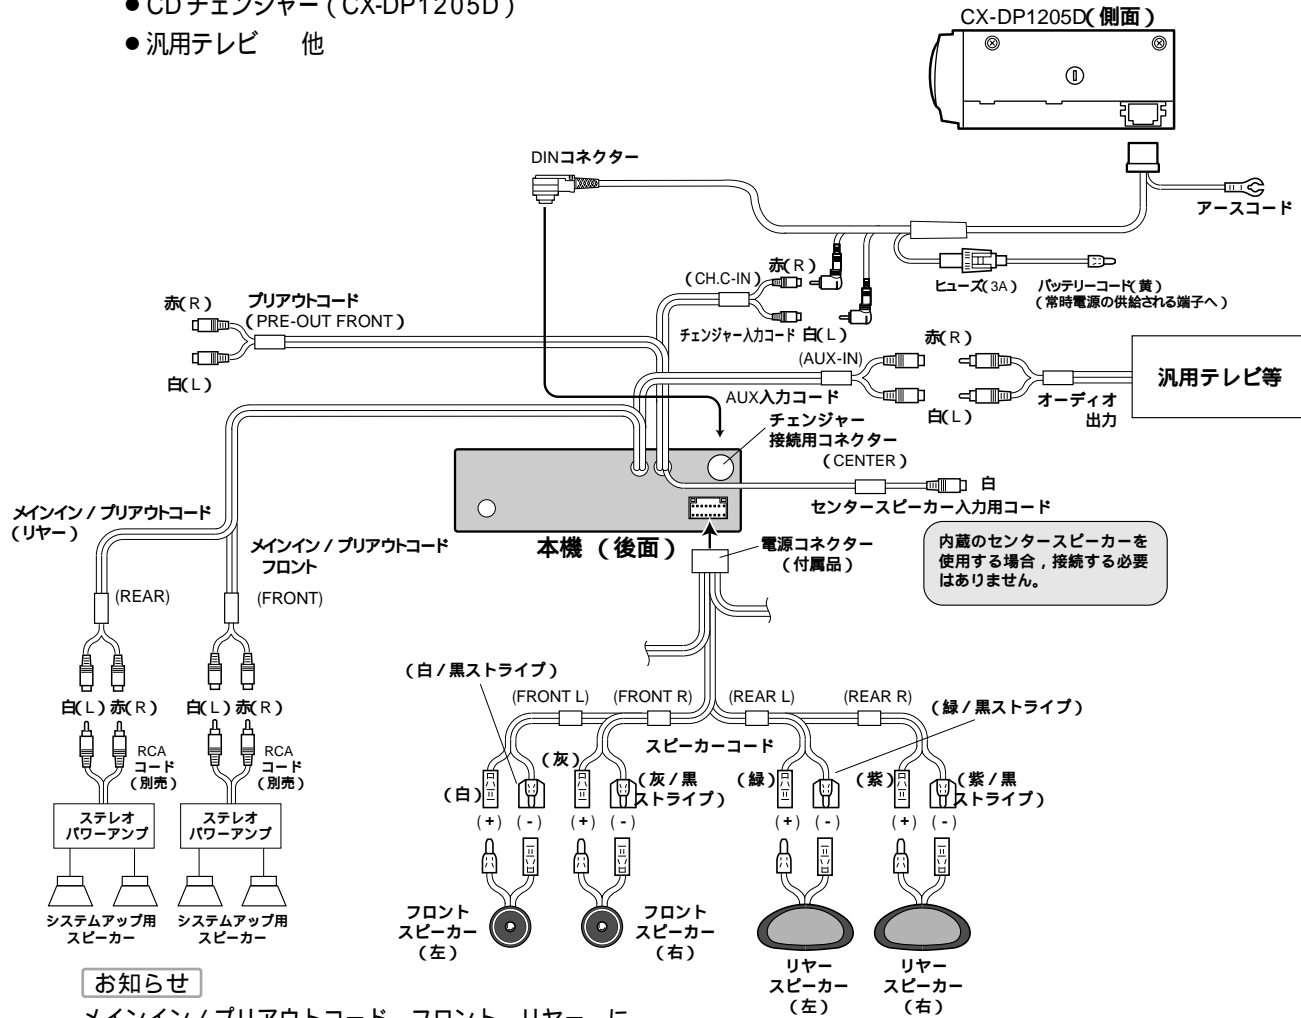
● CD チェンジャー（CX-DP1205D）
● 汎用テレビ　他

CX-DP1205D（側面）

DINコネクター

アースコード

赤（R）
(CH.C-IN)
ヒューズ（3A）
バッテリーコード（黄）
（常時電源の供給される端子へ）

赤（R）
プリアウトコード
（PRE-OUT FRONT）
白（L）

チェンジャー入力コード 白（L）

赤（R）
(AUX-IN)
汎用テレビ等
AUX入力コード
白（L）
オーディオ出力

チェンジャー接続用コネクター
（CENTER）
白
センタースピーカー入力用コード

メインイン / プリアウトコード（リヤー）

本機（後面）

電源コネクター（付属品）

内蔵のセンタースピーカーを使用する場合，接続する必要はありません。

メインイン / プリアウトコード フロント

(REAR)
(FRONT)

白（L）赤（R）
白（L）赤（R）

RCAコード（別売）
RCAコード（別売）

ステレオパワーアンプ
ステレオパワーアンプ

システムアップ用スピーカー
システムアップ用スピーカー

（白 / 黒ストライプ）
(FRONT L)
(FRONT R)
(REAR L)
(REAR R)
（緑 / 黒ストライプ）
スピーカーコード
（灰）
（白）
（灰 / 黒ストライプ）
（緑）
（紫）
（紫 / 黒ストライプ）
（+）（-）
（+）（-）
（+）（-）
（+）（-）

フロントスピーカー（左）
フロントスピーカー（右）
リヤースピーカー（左）
リヤースピーカー（右）

お知らせ
メインイン / プリアウトコード　フロント　リヤー　に